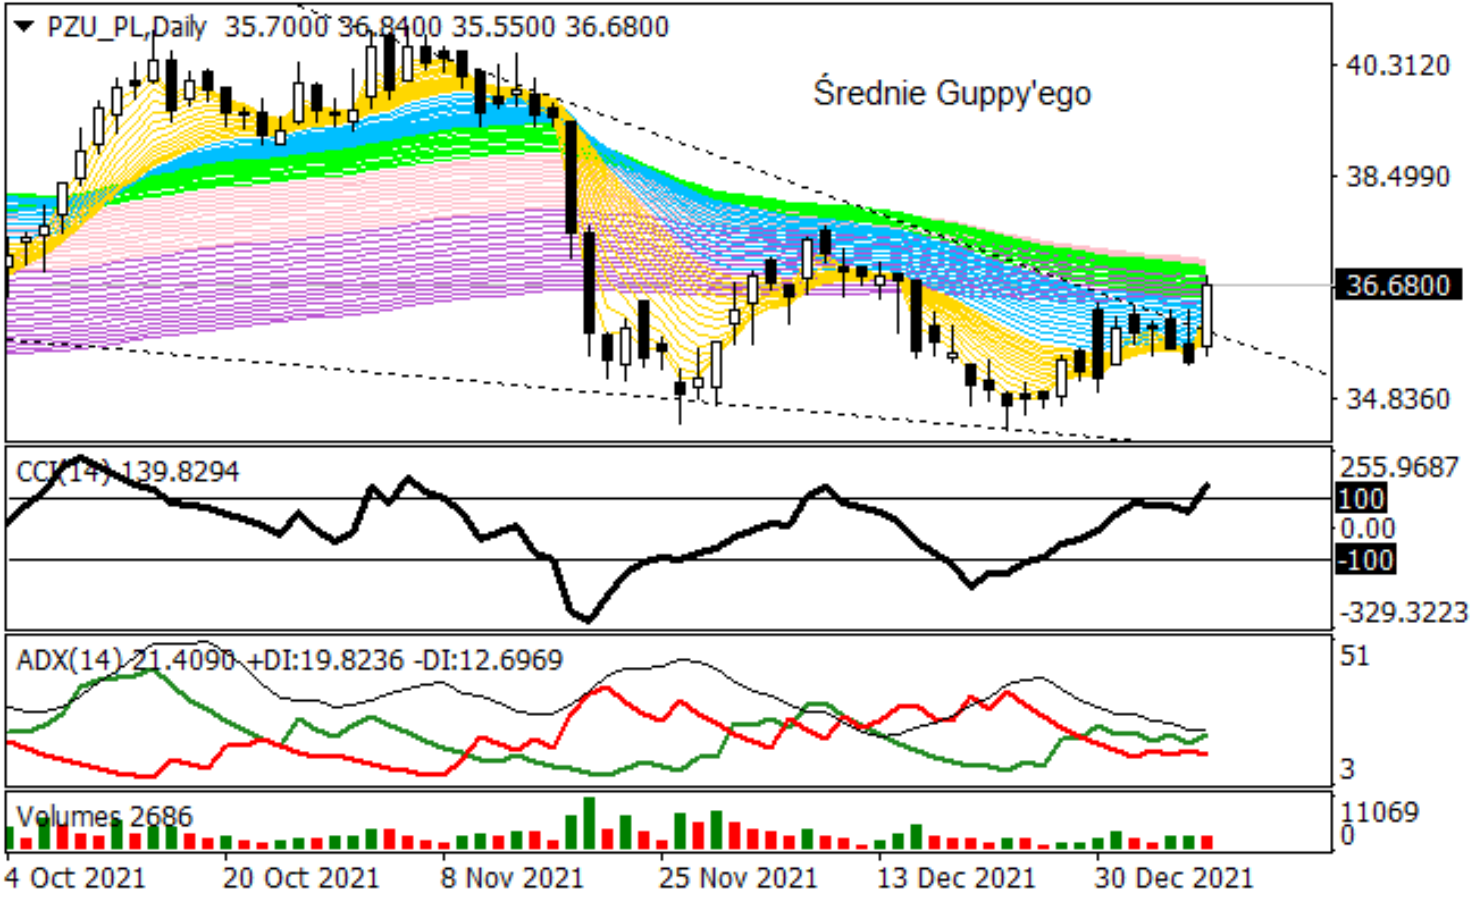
PZU_PL,Daily 35.7000 36.8400 35.5500 36.6800

Średnie Guppy'ego

40.3120
38.4990
36.6800
34.8360

CCI(14) 139.8294
255.9687
100
0.00
-100
-329.3223

ADX(14) 21.4090 +DI:19.8236 -DI:12.6969
51
3

Volumes 2686
11069
0

4 Oct 2021 20 Oct 2021 8 Nov 2021 25 Nov 2021 13 Dec 2021 30 Dec 2021